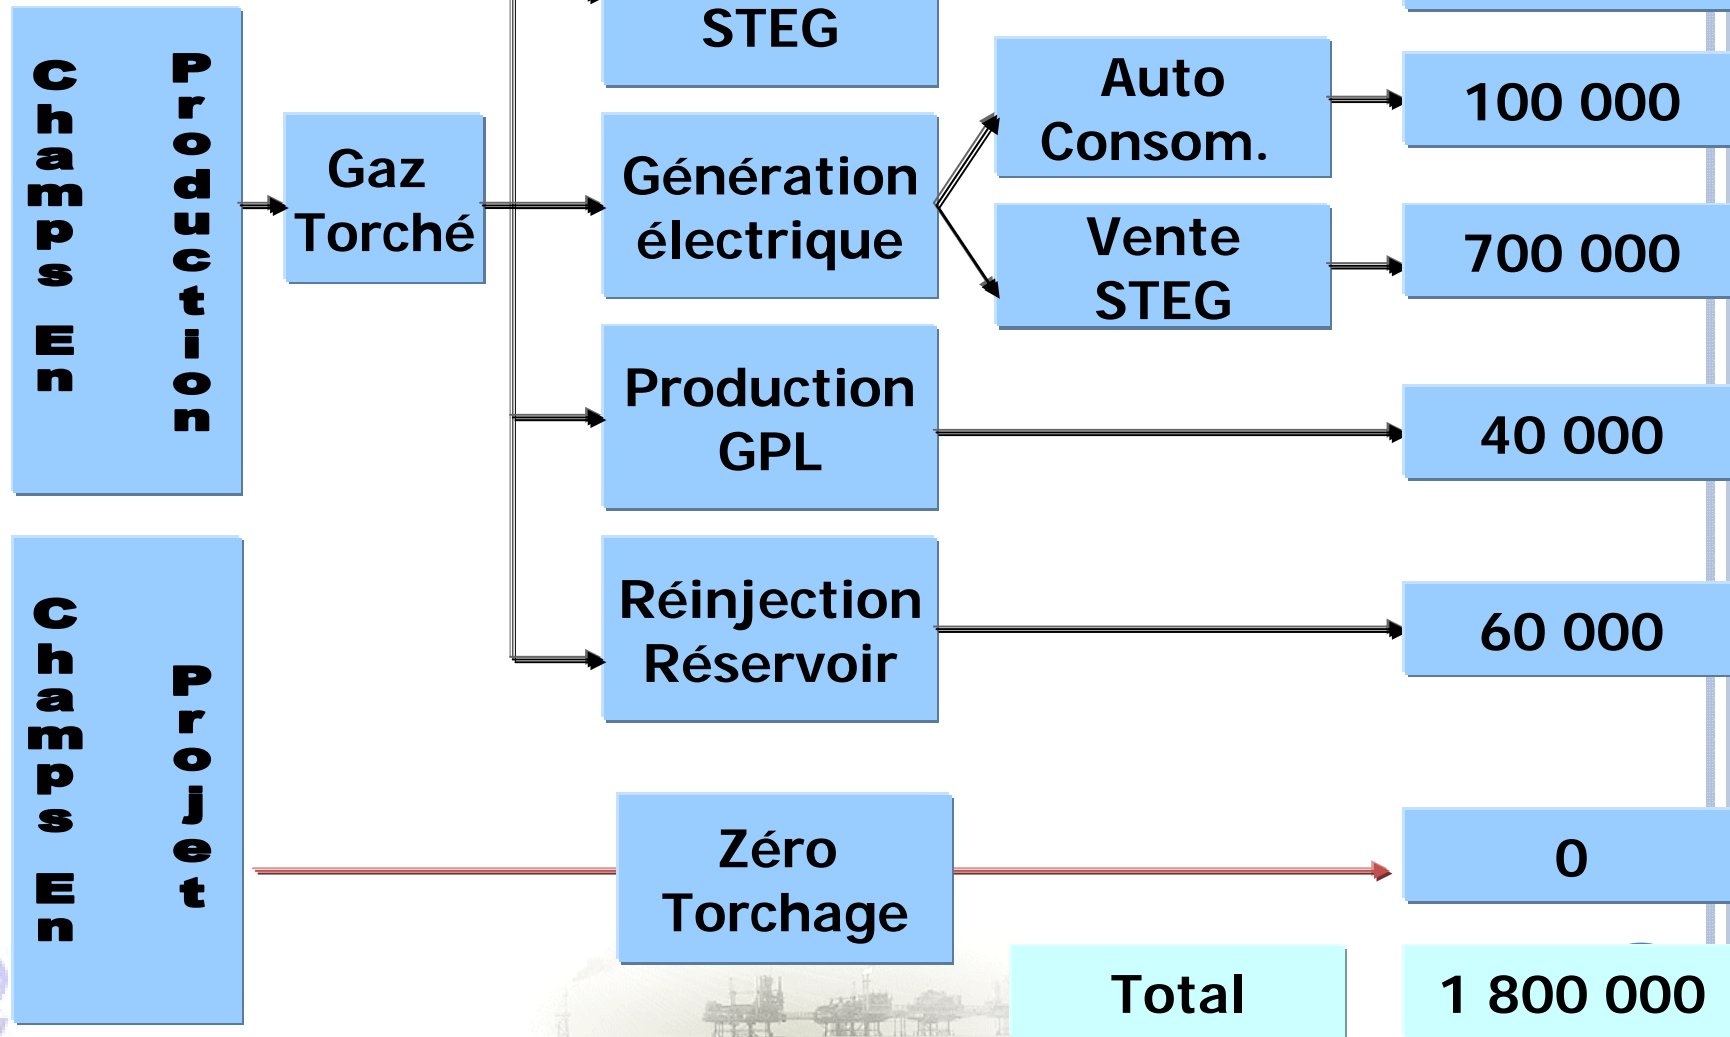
Champs En Production

Gaz Torché

STEG

Génération électrique

Auto Consom.

100 000

Vente STEG

700 000

Production GPL

40 000

Réinjection Réservoir

60 000

Champs En Projet

Zéro Torchage

0

Total

1 800 000